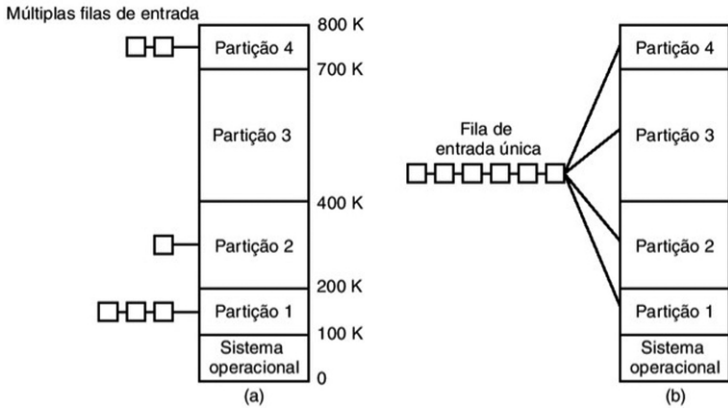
Múltiplas filas de entrada

Partição 4

800 K

700 K

Partição 3

400 K

Partição 2

200 K

Partição 1

100 K

Sistema operacional

0

(a)

Fila de entrada única

Partição 4

Partição 3

Partição 2

Partição 1

Sistema operacional

(b)